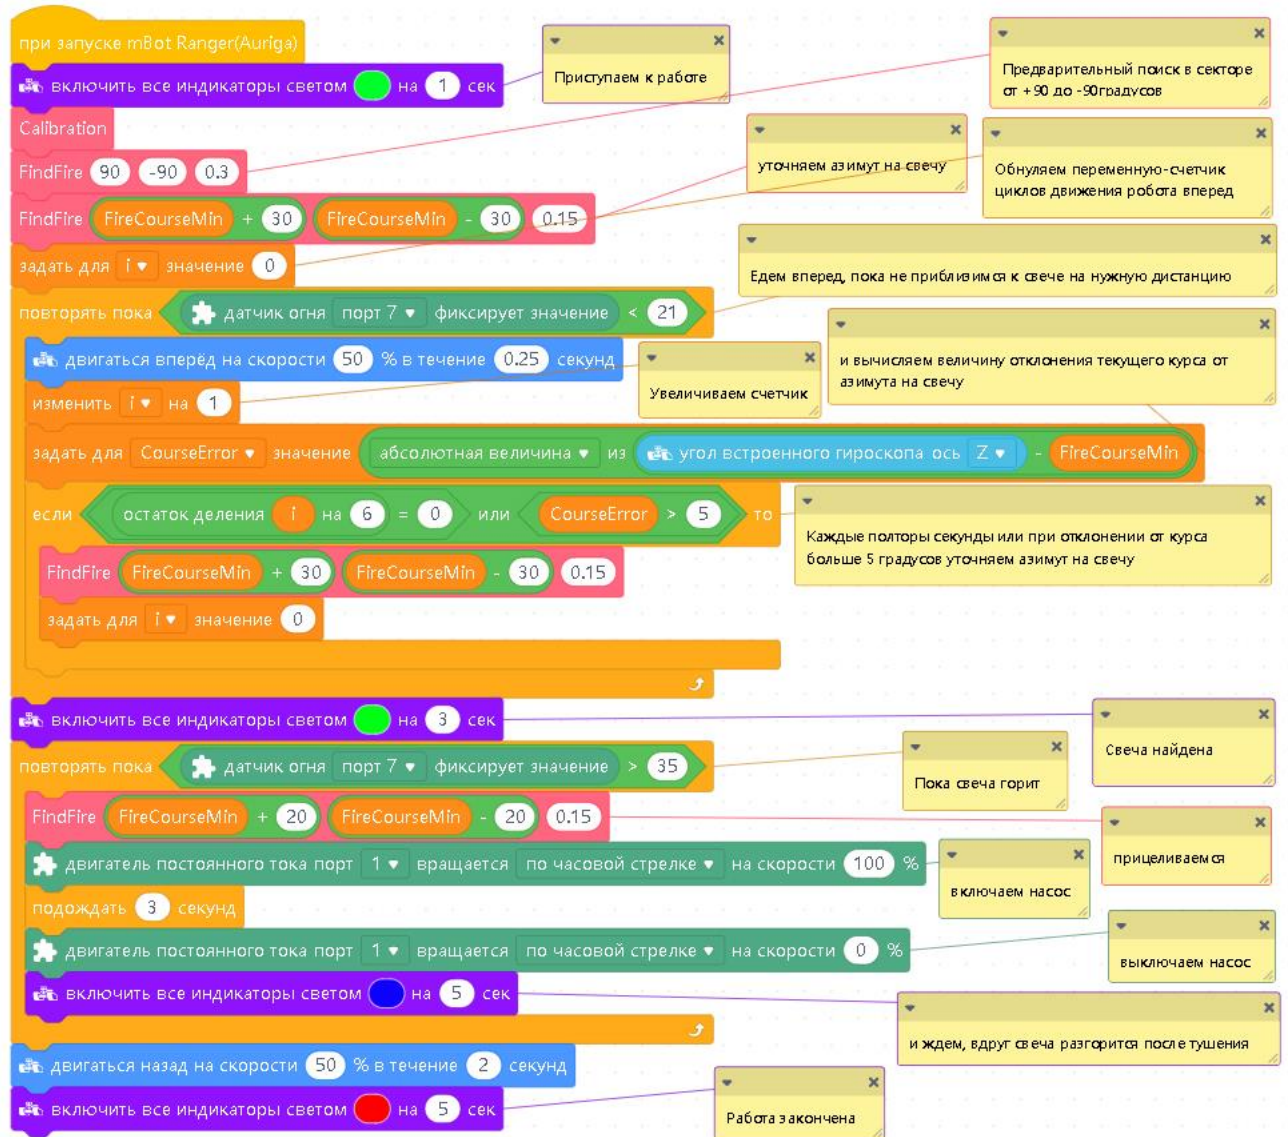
при запуске mBot Ranger(Auriga)

включить все индикаторы светом на 1 сек

Calibration

FindFire 90 -90 0.3

FindFire FireCourseMin + 30 FireCourseMin - 30 0.15

задать для i значение 0

повторять пока датчик огня порт 7 фиксирует значение < 21

двигаться вперёд на скорости 50 % в течение 0.25 секунд

изменить i на 1

задать для CourseError значение абсолютная величина из угол встроенного гироскопа ось Z - FireCourseMin

если остаток деления i на 6 = 0 или CourseError > 5 то

FindFire FireCourseMin + 30 FireCourseMin - 30 0.15

задать для i значение 0

включить все индикаторы светом на 3 сек

повторять пока датчик огня порт 7 фиксирует значение > 35

FindFire FireCourseMin + 20 FireCourseMin - 20 0.15

двигатель постоянного тока порт 1 вращается по часовой стрелке на скорости 100 %

подождать 3 секунд

двигатель постоянного тока порт 1 вращается по часовой стрелке на скорости 0 %

включить все индикаторы светом на 5 сек

двигаться назад на скорости 50 % в течение 2 секунд

включить все индикаторы светом на 5 сек

Приступаем к работе

Предварительный поиск в секторе от +90 до -90градусов

уточняем азимут на свечу

Обнуляем переменную-счетчик циклов движения робота вперед

Едем вперед, пока не приблизимся к свече на нужную дистанцию

Увеличиваем счетчик

и вычисляем величину отклонения текущего курса от азимута на свечу

Каждые полторы секунды или при отклонении от курса больше 5 градусов уточняем азимут на свечу

Свеча найдена

Пока свеча горит

прицеливаемся

включаем насос

выключаем насос

и ждем, вдруг свеча разгорится после тушения

Работа закончена